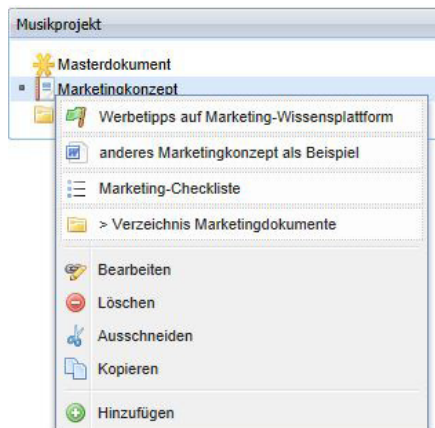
Musikprojekt

Masterdokument

Marketingkonzept

Werbetipps auf Marketing-Wissensplattform

anderes Marketingkonzept als Beispiel

Marketing-Checkliste

> Verzeichnis Marketingdokumente

Bearbeiten

Löschen

Ausschneiden

Kopieren

Hinzufügen